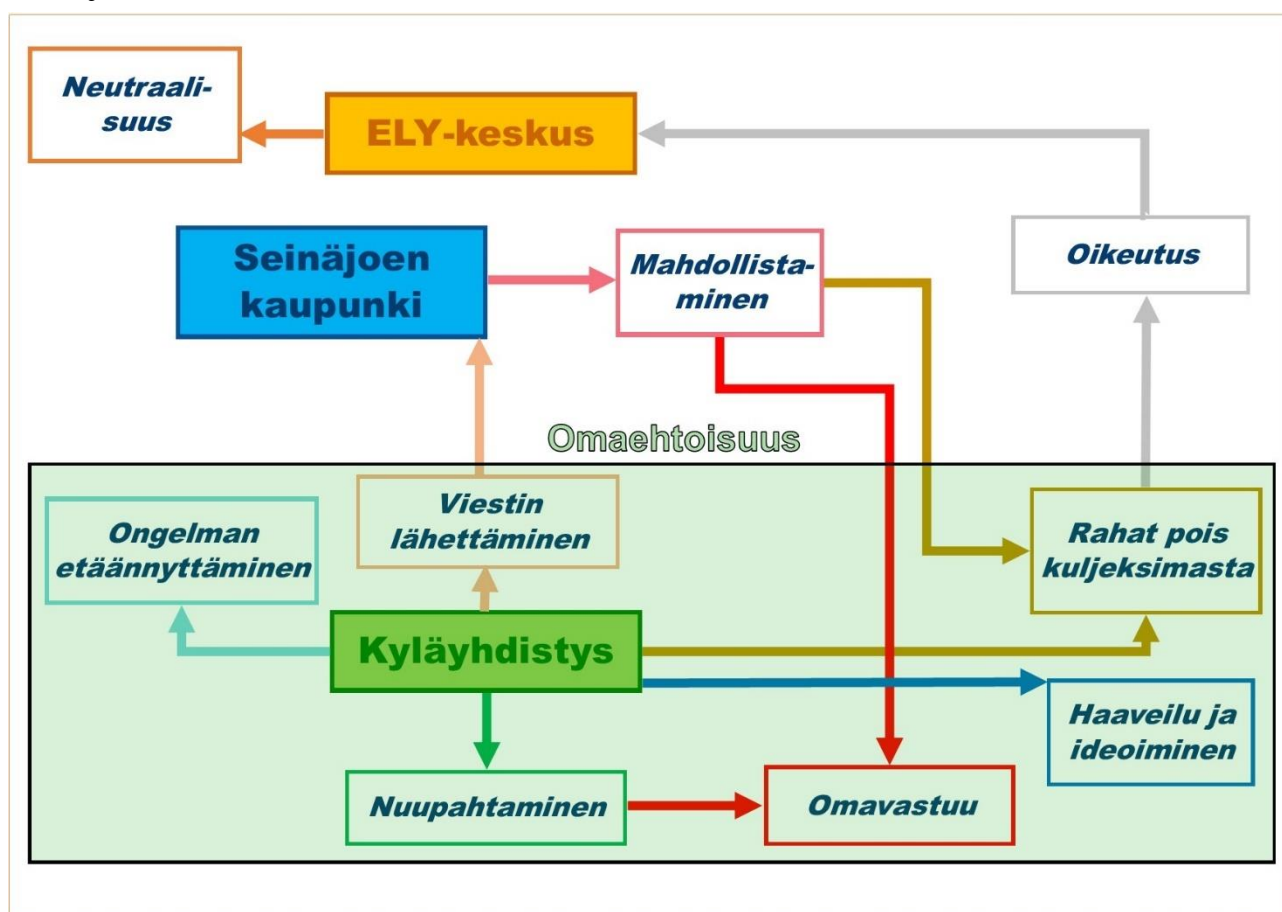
Neutraalisuus

ELY-keskus

Seinäjoen kaupunki

Mahdollistaminen

Oikeutus

Omaehtoisuus

Ongelman etäännyttäminen

Viestin lähettäminen

Rahat pois kuljeksimasta

Kyläyhdistys

Haaveilu ja ideoiminen

Nuupahtaminen

Omavastuu